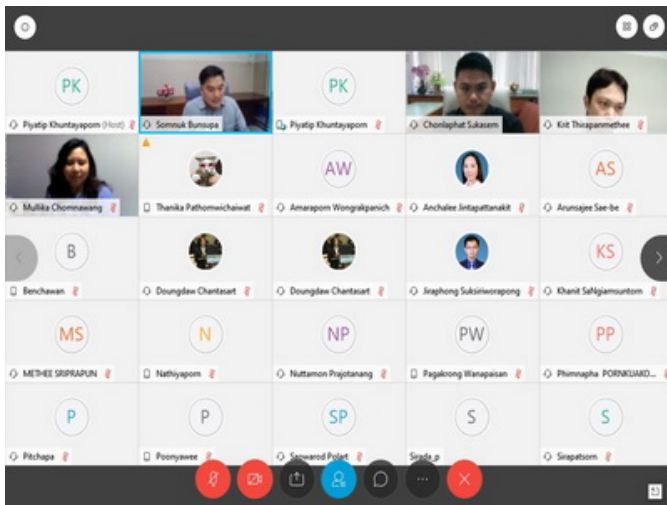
PK

Piyatip Khuntayaporn (Host)

Somnuk Bunsupa

PK

Piyatip Khuntayaporn

Chonlaphat Sukasem

Krit Thirapanmethee

Mullika Chomnawang

Thanika Pathomwichaiwat

AW

Amaraporn Wongrakpanich

Anchalee Jintapattanakit

AS

Arunsajee Sae-be

B

Benchawan

Doungdaw Chantasart

Doungdaw Chantasart

Jiraphong Suksiriworapong

KS

Khanit SaNgiamsuntorn

MS

METHEE SRIPRAPUN

N

Nathiyaporn

NP

Nuttamon Prajotanang

PW

Pagakrong Wanapaisan

PP

Phimnapha PORNKUAKO...

P

Pitchapa

P

Poonyawee

SP

Saowarod Polert

S

Sirada.p

S

Sirapatsorn